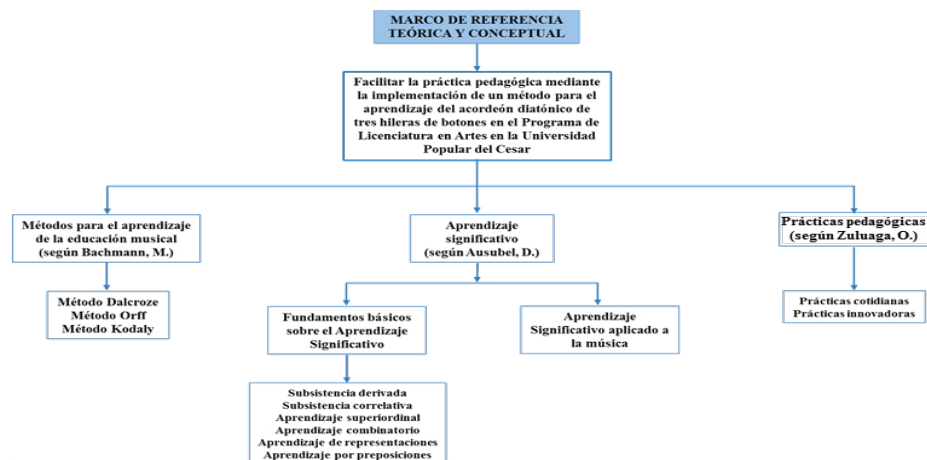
MARCO DE REFERENCIA TEÓRICA Y CONCEPTUAL

Facilitar la práctica pedagógica mediante la implementación de un método para el aprendizaje del acordeón diatónico de tres hileras de botones en el Programa de Licenciatura en Artes en la Universidad Popular del Cesar

Métodos para el aprendizaje de la educación musical (según Bachmann, M.)

Método Dalcroze
Método Orff
Método Kodaly

Aprendizaje significativo (según Ausubel, D.)

Fundamentos básicos sobre el Aprendizaje Significativo

Subsistencia derivada
Subsistencia correlativa
Aprendizaje superiordinal
Aprendizaje combinatorio
Aprendizaje de representaciones
Aprendizaje por preposiciones

Aprendizaje Significativo aplicado a la música

Prácticas pedagógicas (según Zuluaga, O.)

Prácticas cotidianas
Prácticas innovadoras